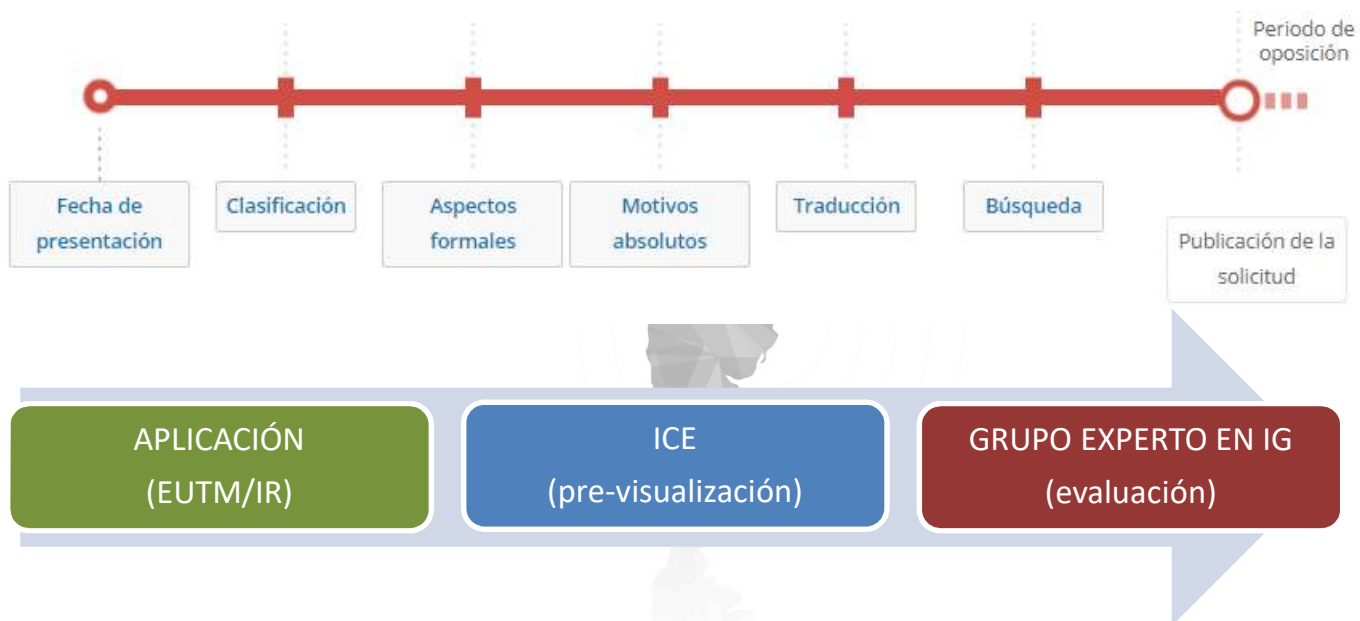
Periodo de oposición

Fecha de presentación

Clasificación

Aspectos formales

Motivos absolutos

Traducción

Búsqueda

Publicación de la solicitud

APLICACIÓN (EUTM/IR)

ICE (pre-visualización)

GRUPO EXPERTO EN IG (evaluación)